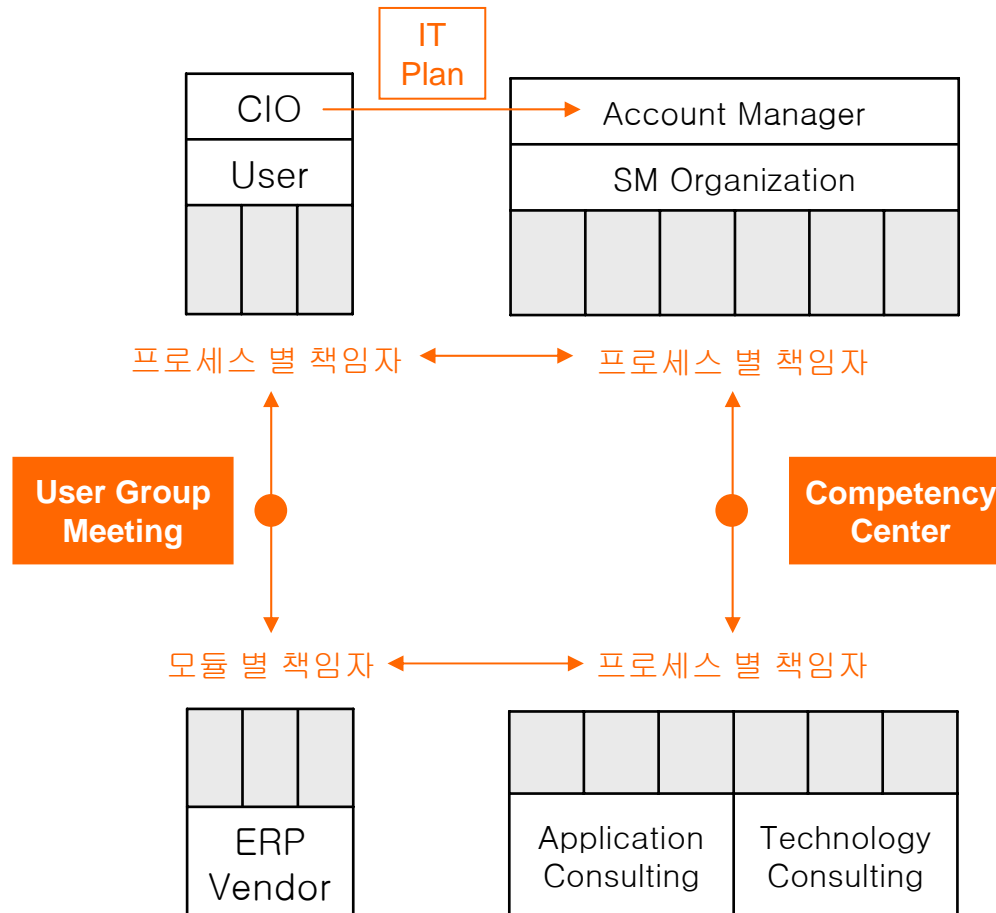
IT
Plan

CIO

User

Account Manager

SM Organization

프로세스 별 책임자

프로세스 별 책임자

User Group Meeting

Competency Center

모듈 별 책임자

프로세스 별 책임자

ERP Vendor

Application Consulting

Technology Consulting